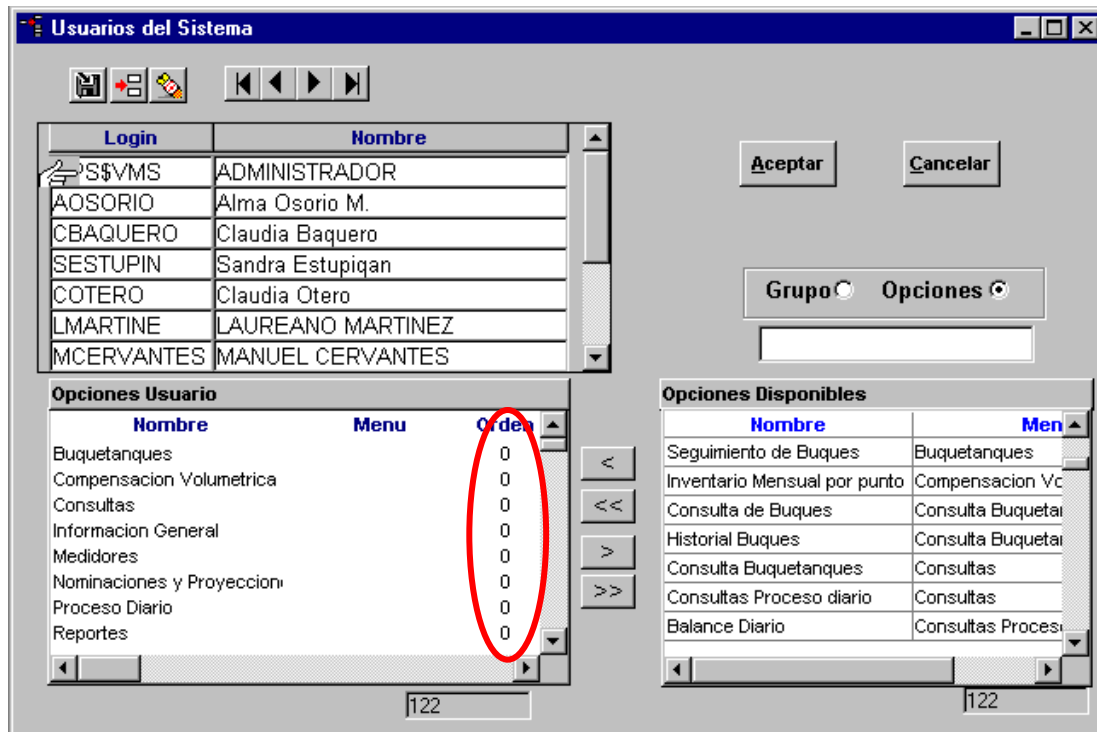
Usuarios del Sistema

| Login | Nombre |
|---|---|
| PS$VMS | ADMINISTRADOR |
| AOSORIO | Alma Osorio M. |
| CBAQUERO | Claudia Baquero |
| SESTUPIN | Sandra Estupiqan |
| COTERO | Claudia Otero |
| LMARTINE | LAUREANO MARTINEZ |
| MCERVANTES | MANUEL CERVANTES |

Aceptar
Cancelar

Grupo Opciones

Opciones Usuario

| Nombre | Menu | Orden |
|---|---|---|
| Buquetanques | | 0 |
| Compensacion Volumetrica | | 0 |
| Consultas | | 0 |
| Informacion General | | 0 |
| Medidores | | 0 |
| Nominaciones y Proyeccion | | 0 |
| Proceso Diario | | 0 |
| Reportes | | 0 |

<
<<
>
>>

Opciones Disponibles

| Nombre | Men |
|---|---|
| Seguimiento de Buques | Buquetanques |
| Inventario Mensual por punto | Compensacion Vo |
| Consulta de Buques | Consulta Buquetai |
| Historial Buques | Consulta Buquetai |
| Consulta Buquetanques | Consultas |
| Consultas Proceso diario | Consultas |
| Balance Diario | Consultas Proces |

122

122